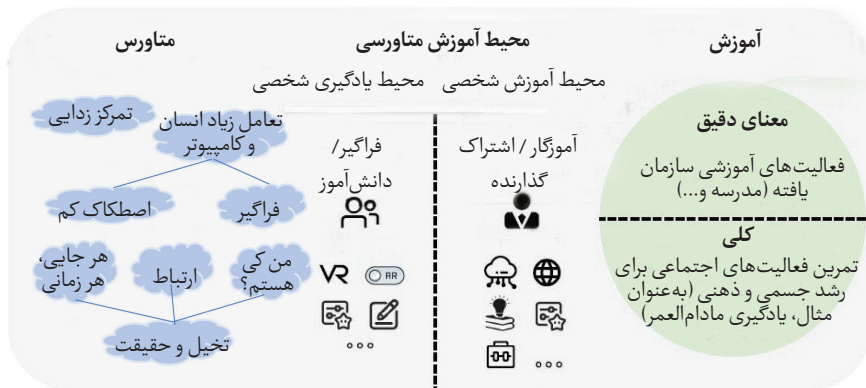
آموزش

محیط آموزش متاورسی

متاورس

محیط آموزش شخصی محیط یادگیری شخصی

معنای دقیق

فعالیت‌های آموزشی سازمان یافته (مدرسه و...)

کلی

تمرین فعالیت‌های اجتماعی برای رشد جسمی و ذهنی (به‌عنوان مثال، یادگیری مادام‌العمر)

آموزگار / اشتراک گذارنده

...

فراگیر/ دانش‌آموز

VR AR

...

تعامل زیاد انسان و کامپیوتر

تمرکز زدایی

فراگیر

اصطکاک کم

من کی هستم؟

ارتباط

هر جایی، هر زمانی

تخیل و حقیقت